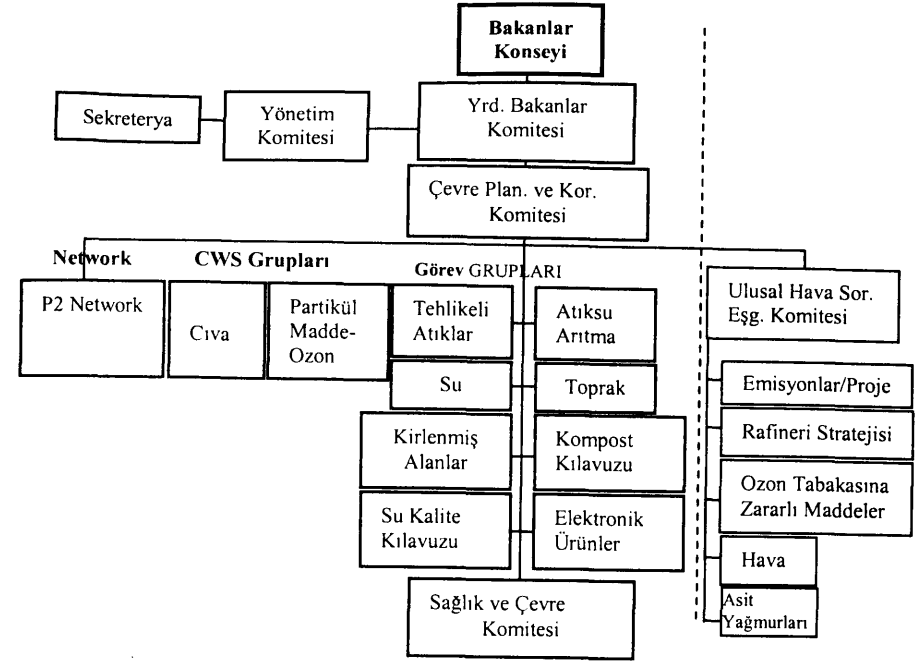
Bakanlar Konseyi

Sekreterya

Yönetim Komitesi

Yrd. Bakanlar Komitesi

Çevre Plan. ve Kor. Komitesi

Network

P2 Network

CWS Grupları

Cıva

Partikül Madde-Ozon

Görev GRUPLARI

Tehlikeli Atıklar

Atıksu Arıtma

Su

Toprak

Kirlenmiş Alanlar

Kompost Kılavuzu

Su Kalite Kılavuzu

Elektronik Ürünler

Sağlık ve Çevre Komitesi

Ulusal Hava Sor. Esg. Komitesi

Emisyonlar/Proje

Rafineri Stratejisi

Ozon Tabakasına Zararlı Maddeler

Hava

Asit Yağmurları